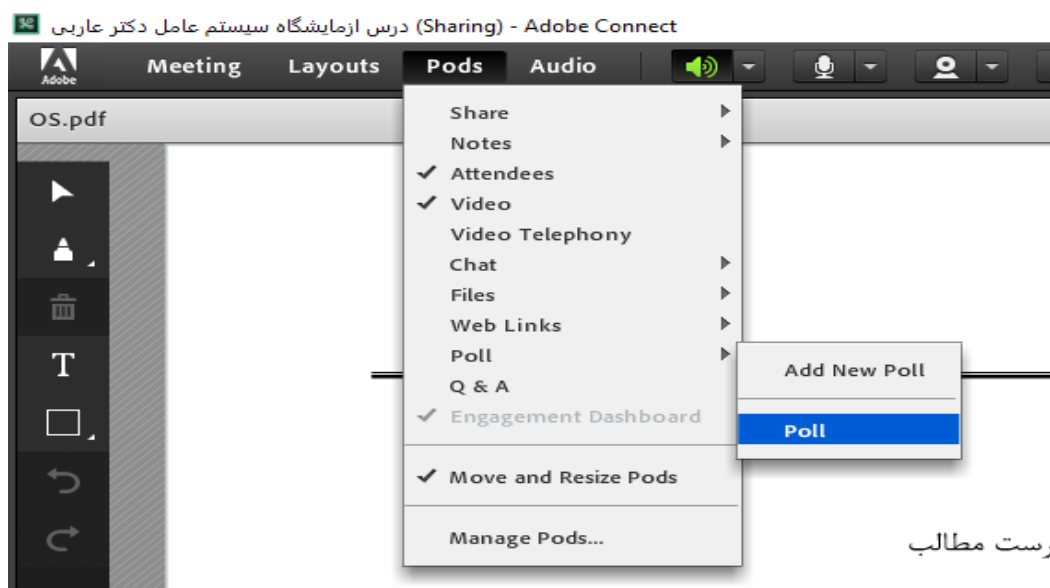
درس ازمایشگاه سیستم عامل دکتر عاربی (Sharing) - Adobe Connect

Adobe
Meeting Layouts Pods Audio

OS.pdf

Share
Notes
✓ Attendees
✓ Video
Video Telephony
Chat
Files
Web Links
Poll
Q & A
✓ Engagement Dashboard
✓ Move and Resize Pods
Manage Pods...

Add New Poll
Poll

T

رست مطالب